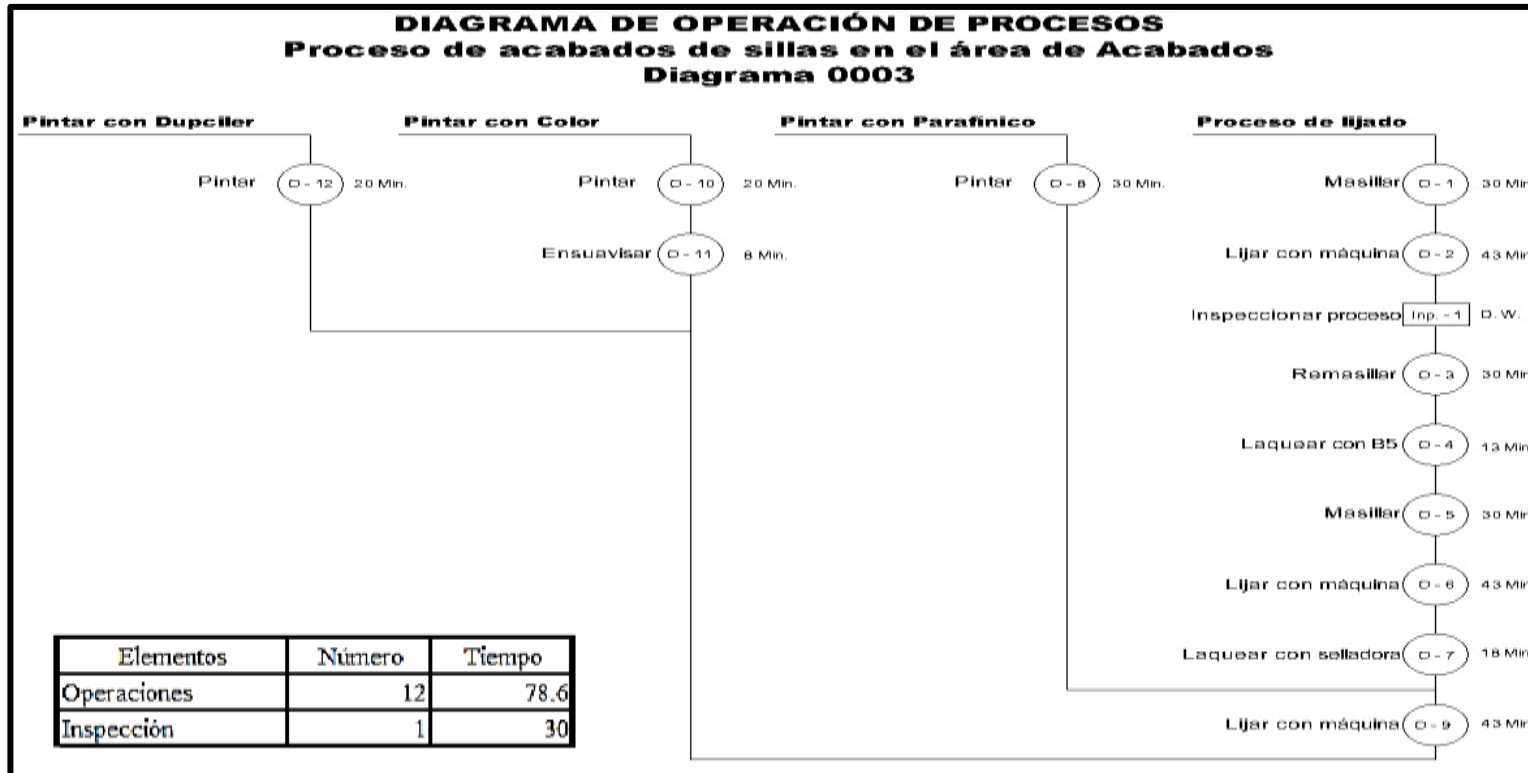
DIAGRAMA DE OPERACIÓN DE PROCESOS
Proceso de acabados de sillas en el área de Acabados
Diagrama 0003

Pintar con Dupciler
Pintar O - 12 20 Min.

Pintar con Color
Pintar O - 10 20 Min.
Ensuavisar O - 11 8 Min.

Pintar con Parafinico
Pintar O - 8 30 Min.

Proceso de lijado
Masillar O - 1 30 Min
Lijar con máquina O - 2 43 Min
Inspeccionar proceso Inp. - 1 D. W.
Remasillar O - 3 30 Min
Laquear con B5 O - 4 13 Min
Masillar O - 5 30 Min
Lijar con máquina O - 6 43 Min
Laquear con selladora O - 7 18 Min
Lijar con máquina O - 9 43 Min

| Elementos | Número | Tiempo |
|---|---|---|
| Operaciones | 12 | 78.6 |
| Inspección | 1 | 30 |